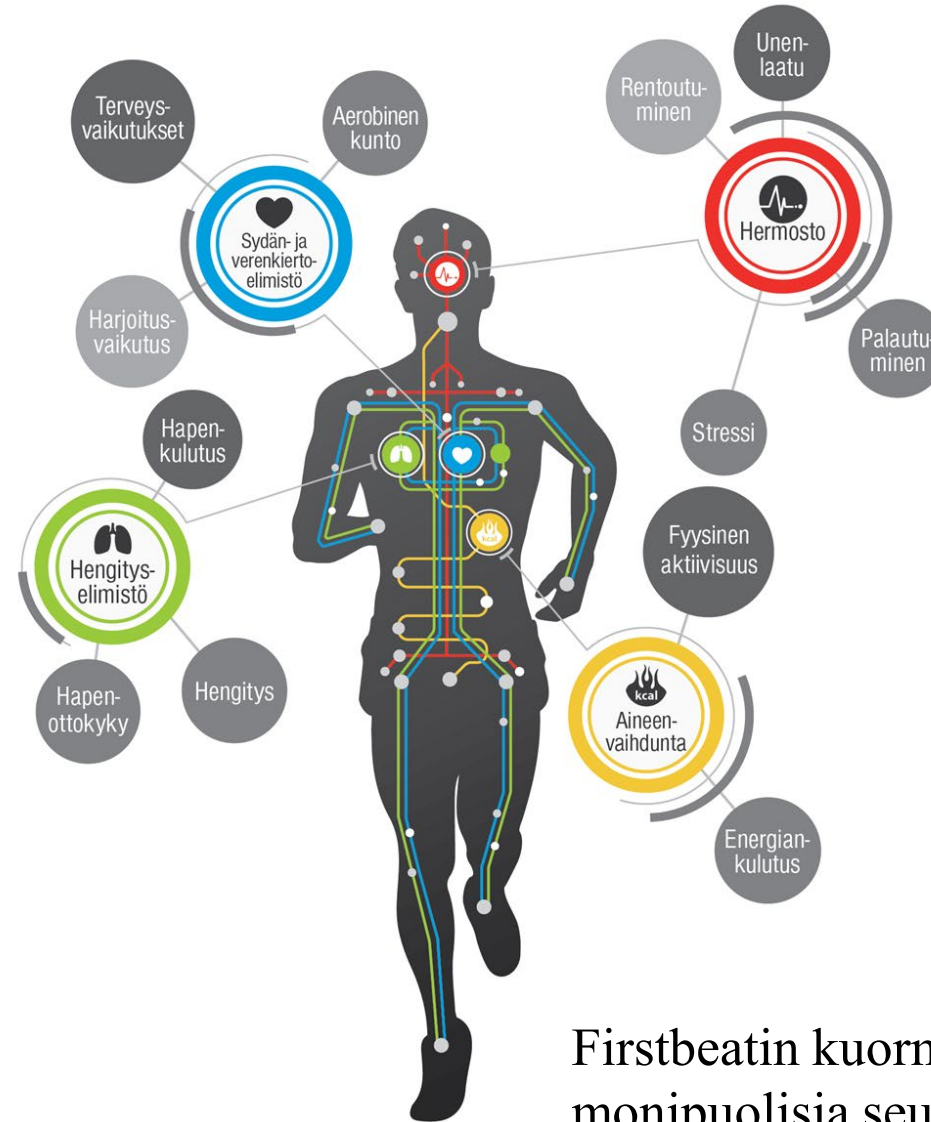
Terveysvaikutukset

Aerobinen kunto

Sydän- ja verenkiertoelimistö

Harjoitusvaikutus

Unenlaatu

Rentoutuminen

Hermosto

Palautuminen

Stressi

Hapenkulutus

Hengityselimistö

Hapenottokyky

Hengitys

Fyysinen aktiivisuus

kcal

Aineenvaihdunta

Energiankulutus

Firstbeatin kuorm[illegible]
monipuolisia seu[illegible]